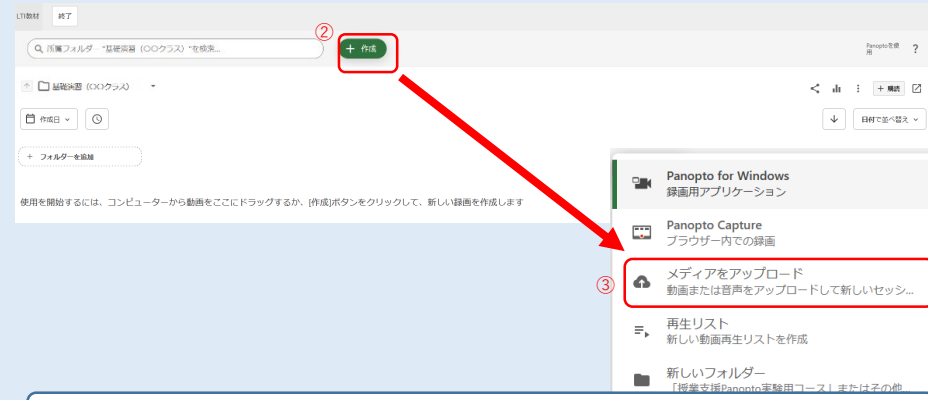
LTI教材 終了

所属フォルダー "基礎演習（〇〇クラス）"を検索...

②

+ 作成

Panoptoを使用 ?

基礎演習（〇〇クラス）

+ 構成

作成日

日付で並べ替え

+ フォルダーを追加

使用を開始するには、コンピューターから動画をここにドラッグするか、[作成]ボタンをクリックして、新しい録画を作成します

Panopto for Windows
録画用アプリケーション

Panopto Capture
ブラウザー内での録画

③

メディアをアップロード
動画または音声をアップロードして新しいセッシ...

再生リスト
新しい動画再生リストを作成

新しいフォルダー
「授業支援Panopto実験用コース」またはその他